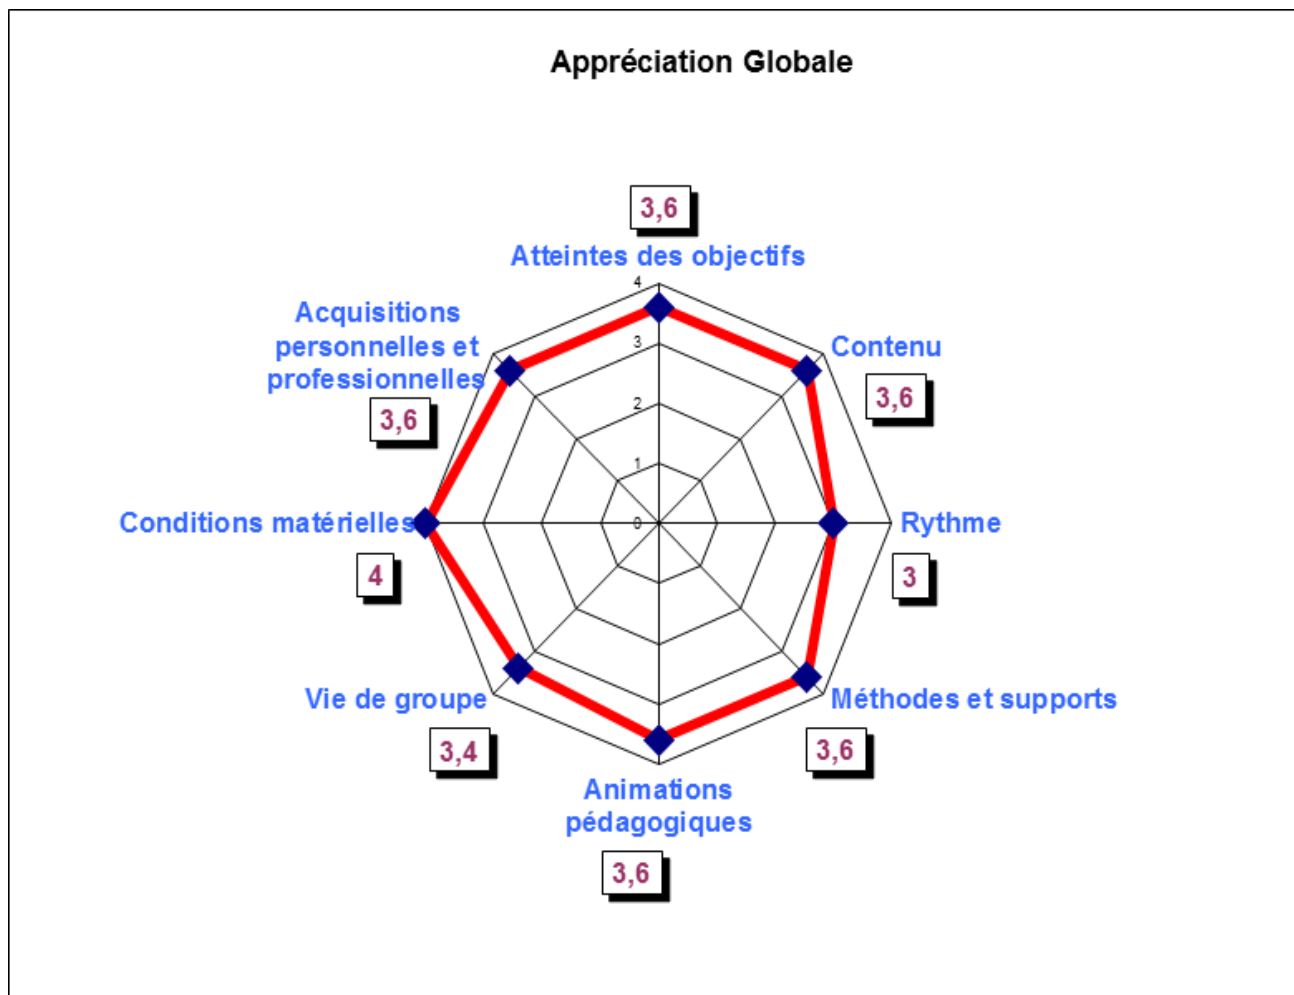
Appréciation Globale

3,6
Atteintes des objectifs

4
3
2
1
0

Contenu
3,6

Rythme
3

Méthodes et supports
3,6

Animations pédagogiques
3,6

Vie de groupe
3,4

Conditions matérielles
4

Acquisitions personnelles et professionnelles
3,6